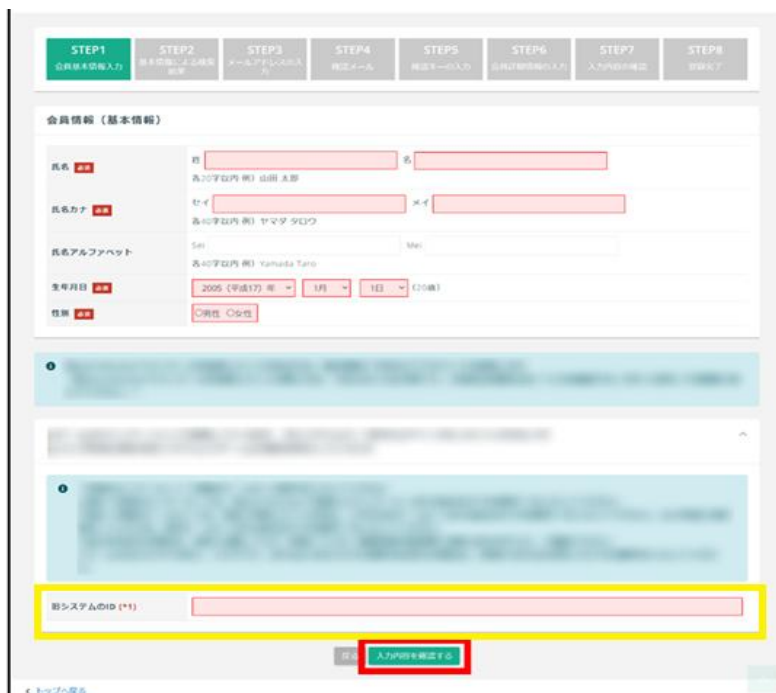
STEP1
会員基本情報入力

STEP2
基本情報による検索結果

STEP3
メールアドレスの入力

STEP4
確認メール

STEP5
確認キーの入力

STEP6
会員詳細情報の入力

STEP7
入力内容の確認

STEP8
登録完了

会員情報（基本情報）

氏名 必須
姓
名
各20字以内 例）山田 太郎

氏名カナ 必須
セイ
メイ
各40字以内 例）ヤマダ タロウ

氏名アルファベット
Sei
Mei
各40字以内 例）Yamada Taro

生年月日 必須
2005（平成17）年
1月
1日
（20歳）

性別 必須
○男性 ○女性

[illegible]

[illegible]

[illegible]

旧システムのID (*1)

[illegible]
入力内容を確認する

< トップへ戻る